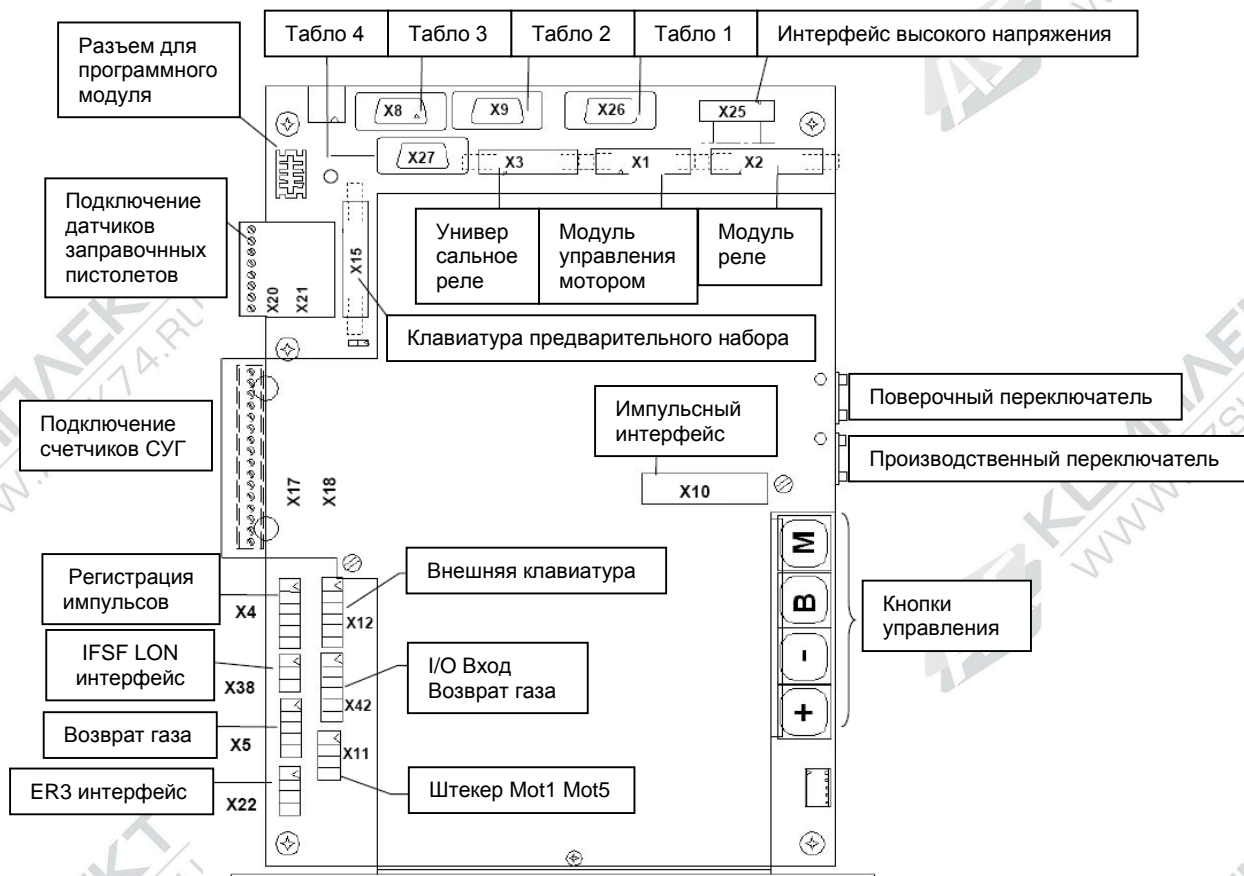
Разъем для программного модуля

Табло 4 | Табло 3 | Табло 2 | Табло 1 | Интерфейс высокого напряжения

X8 X9 X26 X25

X27 X3 X1 X2

Подключение датчиков заправочных пистолетов

X20 X21 X15

Универсальное реле

Модуль управления мотором

Модуль реле

Клавиатура предварительного набора

Подключение счетчиков СУГ

X17 X18

Импульсный интерфейс

X10

Поверочный переключатель

Производственный переключатель

Регистрация импульсов

X4

Внешняя клавиатура

X12

IFSF LON интерфейс

X38

I/O Вход Возврат газа

X42

Возврат газа

X5

X11

ER3 интерфейс

X22

Штекер Mot1 Mot5

M

B

-

+

Кнопки управления